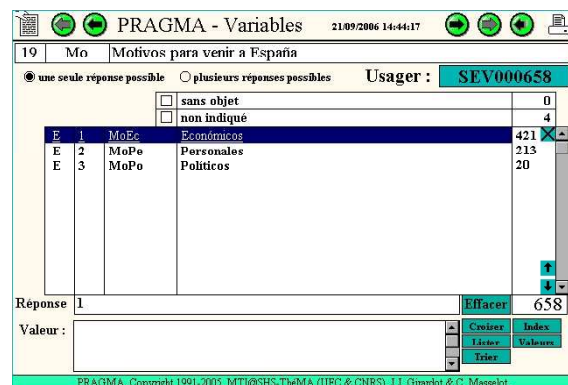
PRAGMA - Variables 21/09/2006 14:44:17

19 | Mo | Motivos para venir a España

une seule réponse possible ○ plusieurs réponses possibles Usager : SEV000658

| | | | | |
|---|---|---|---|---|
| | | | sans objet | 0 |
| | | | non indiqué | 4 |
| E | 1 | MoEc | Económicos | 421 |
| E | 2 | MoPe | Personales | 213 |
| E | 3 | MoPo | Políticos | 20 |

Réponse 1 Effacer 658

Valeur : Croiser Index Lister Valeurs Trier

PRAGMA, Copyright 1991-2005, MTI@SHS-ThéMA (UFC & CNRS), J.J. Girardot & C. Masselot